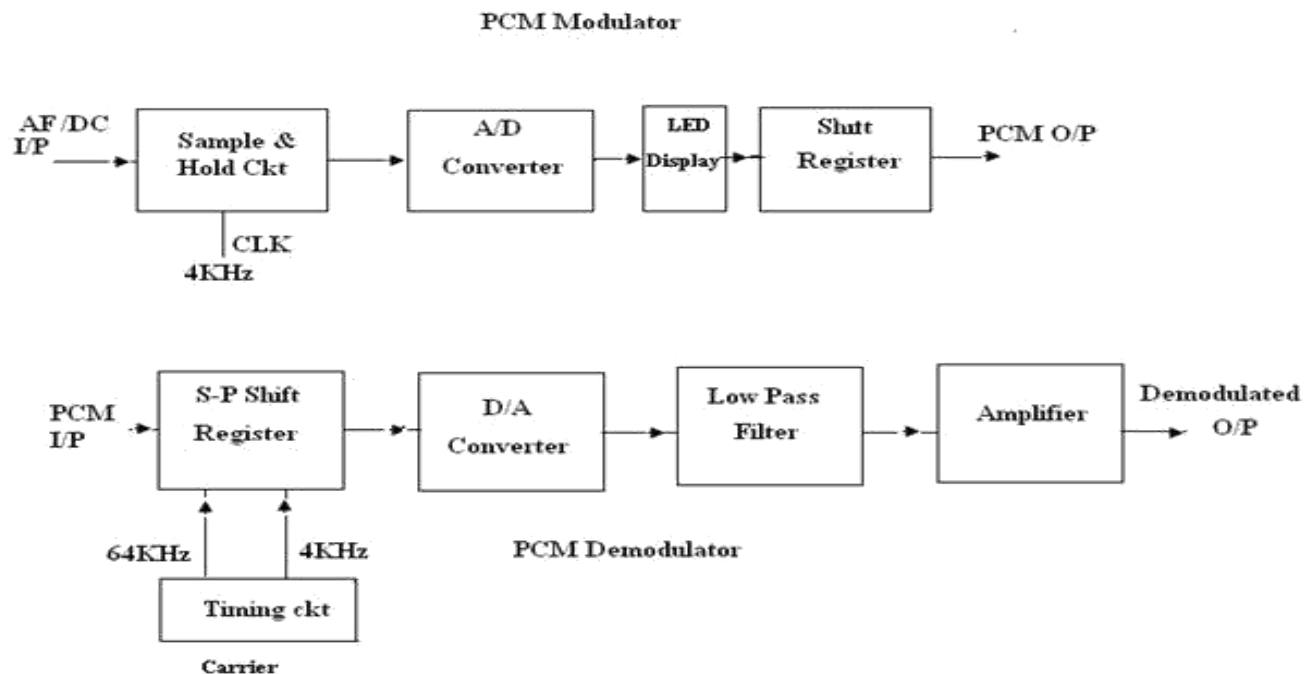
PCM Modulator

AF /DC I/P

Sample & Hold Ckt

CLK 4KHz

A/D Converter

LED Display

Shift Register

PCM O/P

PCM I/P

S-P Shift Register

64KHz

4KHz

Timing ckt

Carrier

D/A Converter

PCM Demodulator

Low Pass Filter

Amplifier

Demodulated O/P